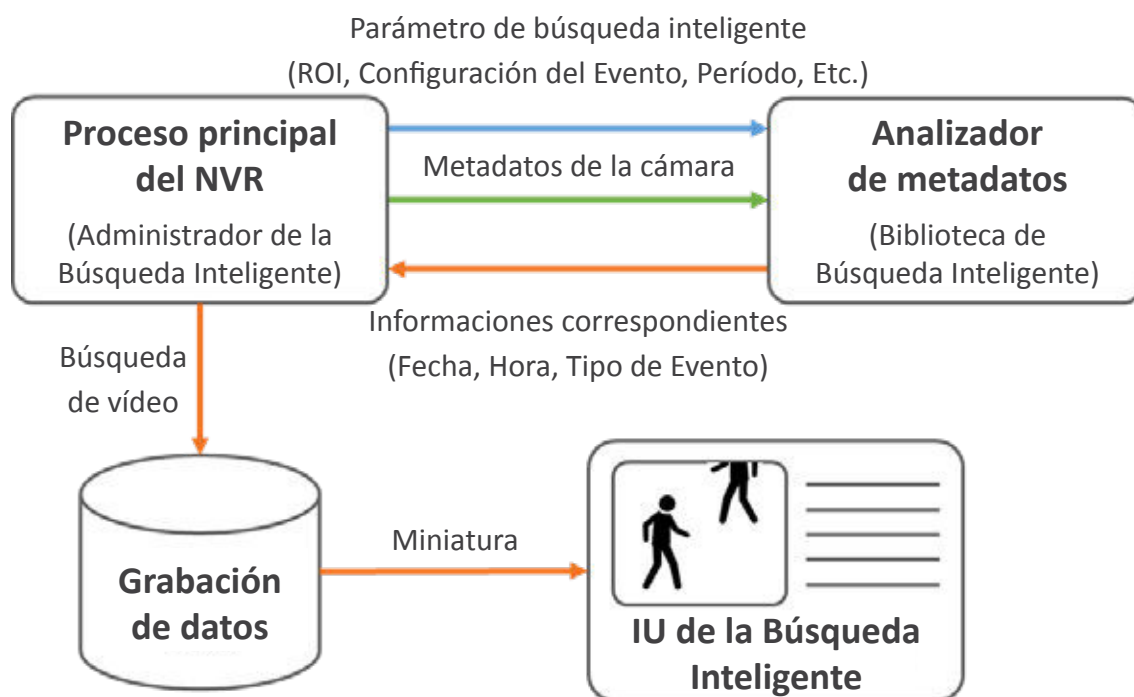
Parámetro de búsqueda inteligente
(ROI, Configuración del Evento, Período, Etc.)

**Proceso principal del NVR**
(Administrador de la Búsqueda Inteligente)

Metadatos de la cámara

**Analizador de metadatos**
(Biblioteca de Búsqueda Inteligente)

Informaciones correspondientes
(Fecha, Hora, Tipo de Evento)

Búsqueda de vídeo

**Grabación de datos**

Miniatura

**IU de la Búsqueda Inteligente**